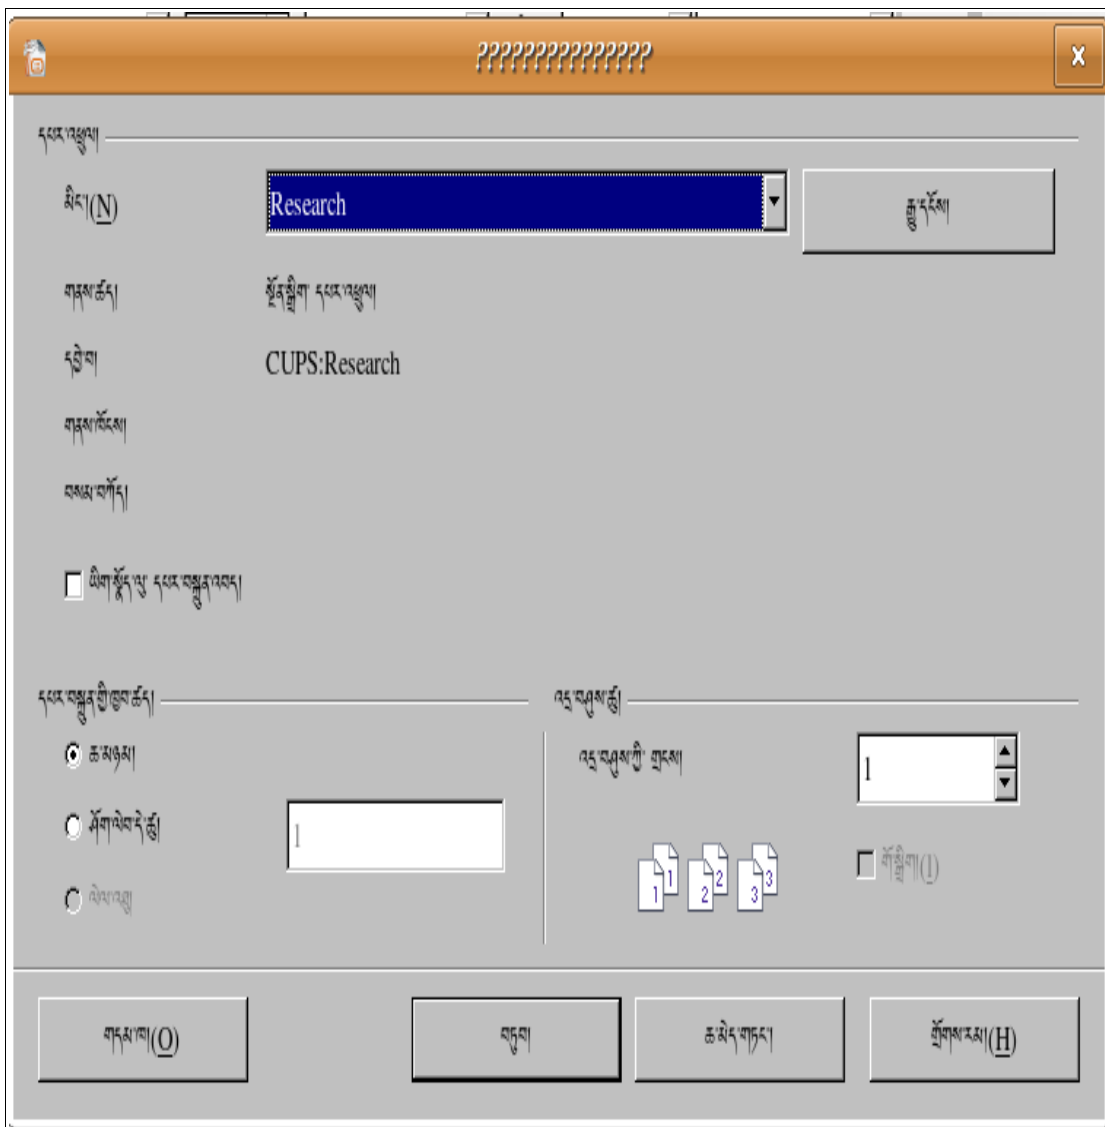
???????????????

X

དཔར་འཕྲུལ།

མིང་།(N)

Research

རྒྱ་དངོས།

གནས་ཚད།

སྔོན་སྒྲིག་ དཔར་འཕྲུལ།

དབྱེ་བ།

CUPS:Research

གནས་ཡོངས།

བསམ་བཀོད།

ཡིག་སྣོད་ལ་ དཔར་བསྐྲུན་འབད།

དཔར་བསྐྲུན་གྱི་ཁྱབ་ཚད།

ཆ་མཉམ།

ཤོག་ལེབ་དེ་ཚུ།

1

ལེའུ་འཐུ

འདྲ་བཤུས་ཚུ།

འདྲ་བཤུས་ཀྱི་ གྲངས།

1

1

2

3

1

2

3

གོ་སྒྲིག(I)

གདམ་ཁ(O)

བཏུབ།

ཆ་མེད་གཏང་།

གྲོགས་རམ(H)